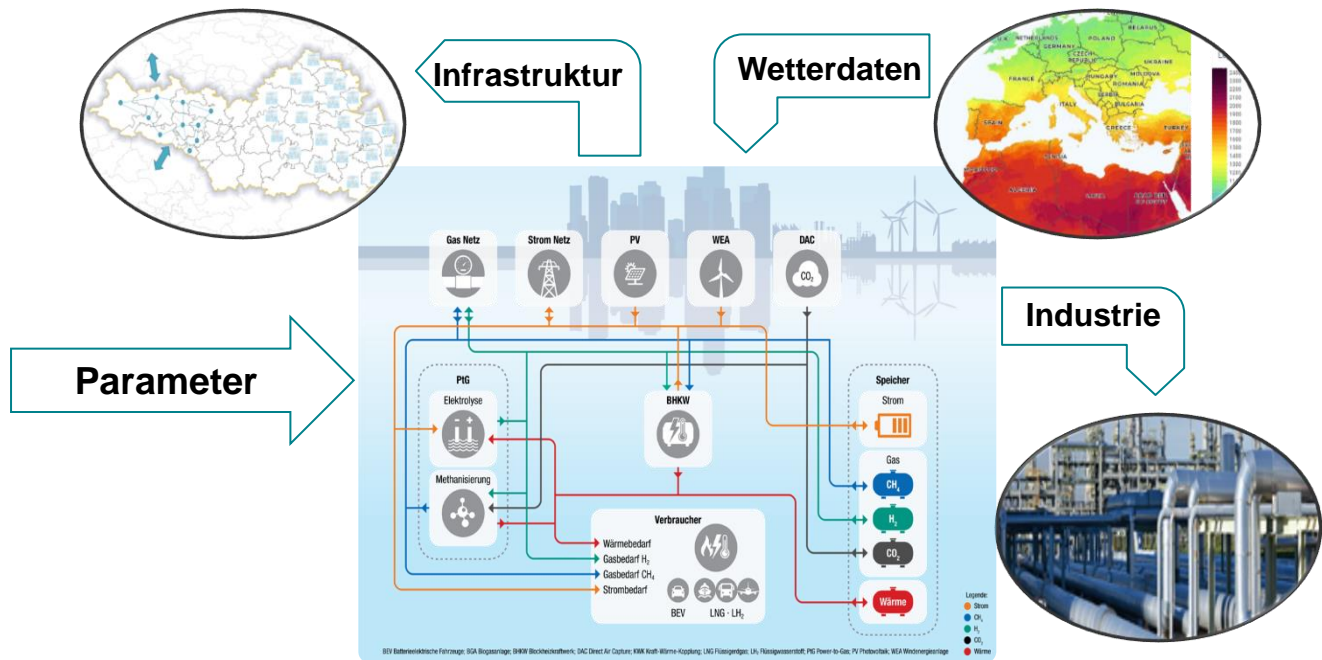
Infrastruktur

Wetterdaten

Industrie

Parameter

Gas Netz

Strom Netz

PV

WEA

DAC

$CO_2$

PtG

Elektrolyse

Methanisierung

BHKW

Speicher

Strom

Gas

$CH_4$

$H_2$

$CO_2$

Wärme

Verbraucher

Wärmebedarf

Gasbedarf $H_2$

Gasbedarf $CH_4$

Strombedarf

BEV

LNG - $LH_2$

Legende:
Strom
$CH_4$
$H_2$
$CO_2$
Wärme

BEV Batterieelektrische Fahrzeuge; BGA Biogasanlage; BHKW Blockheizkraftwerk; DAC Direct Air Capture; KWK Kraft-Wärme-Kopplung; LNG Flüssigerdgas; $LH_2$ Flüssigwasserstoff; PtG Power-to-Gas; PV Photovoltaik; WEA Windenergieanlage